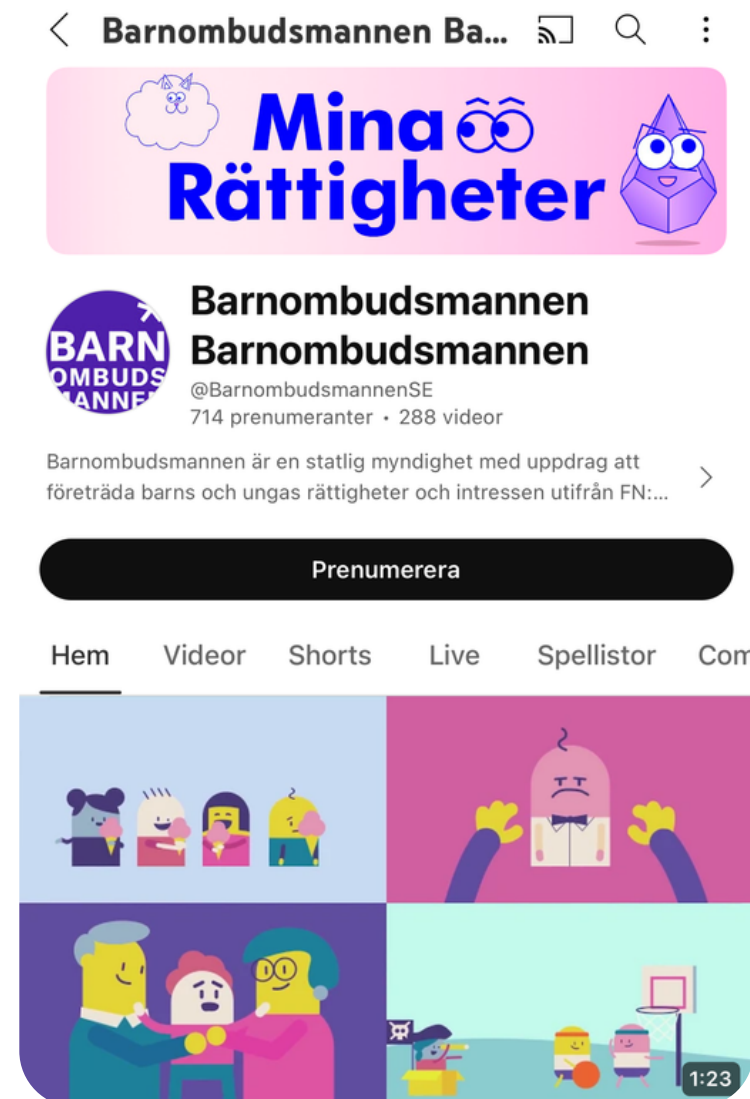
Barnombudsmannen Ba...

Mina Rättigheter

BARN OMBUDS MANNEN

Barnombudsmannen Barnombudsmannen

@BarnombudsmannenSE

714 prenumeranter • 288 videor

Barnombudsmannen är en statlig myndighet med uppdrag att företräda barns och ungas rättigheter och intressen utifrån FN:...

Prenumerera

Hem Videor Shorts Live Spellistor Com

1:23